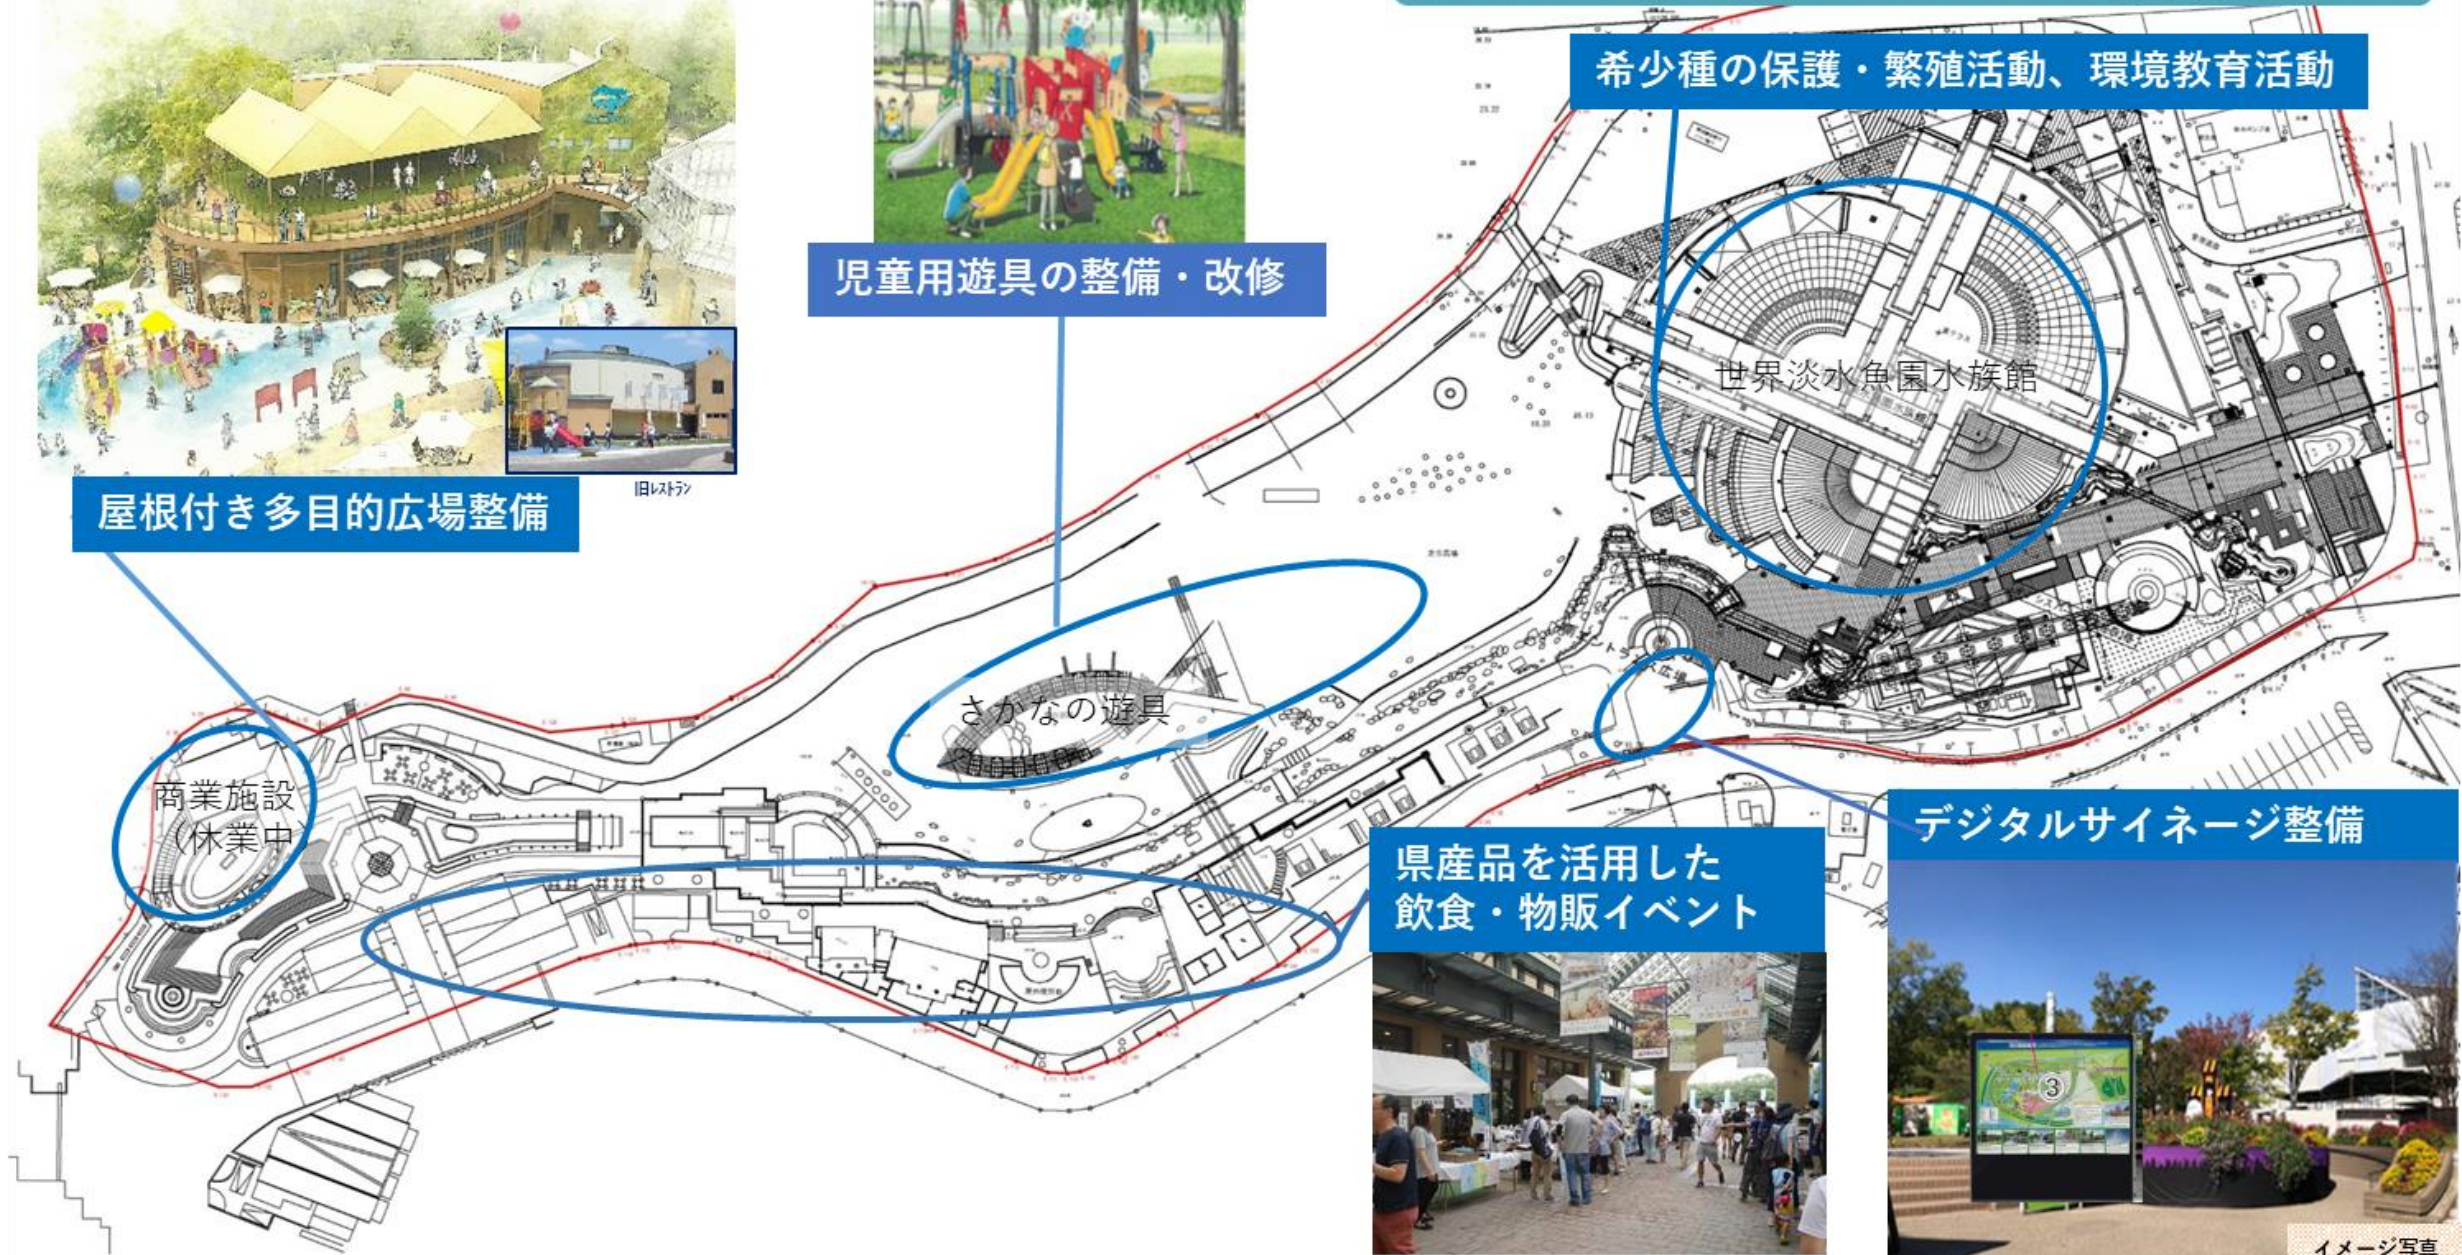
希少種の保護・繁殖活動、環境教育活動

児童用遊具の整備・改修

旧レストラン

屋根付き多目的広場整備

世界淡水魚園水族館

さかなの遊具

商業施設（休業中）

デジタルサイネージ整備

県産品を活用した飲食・物販イベント

イメージ写真